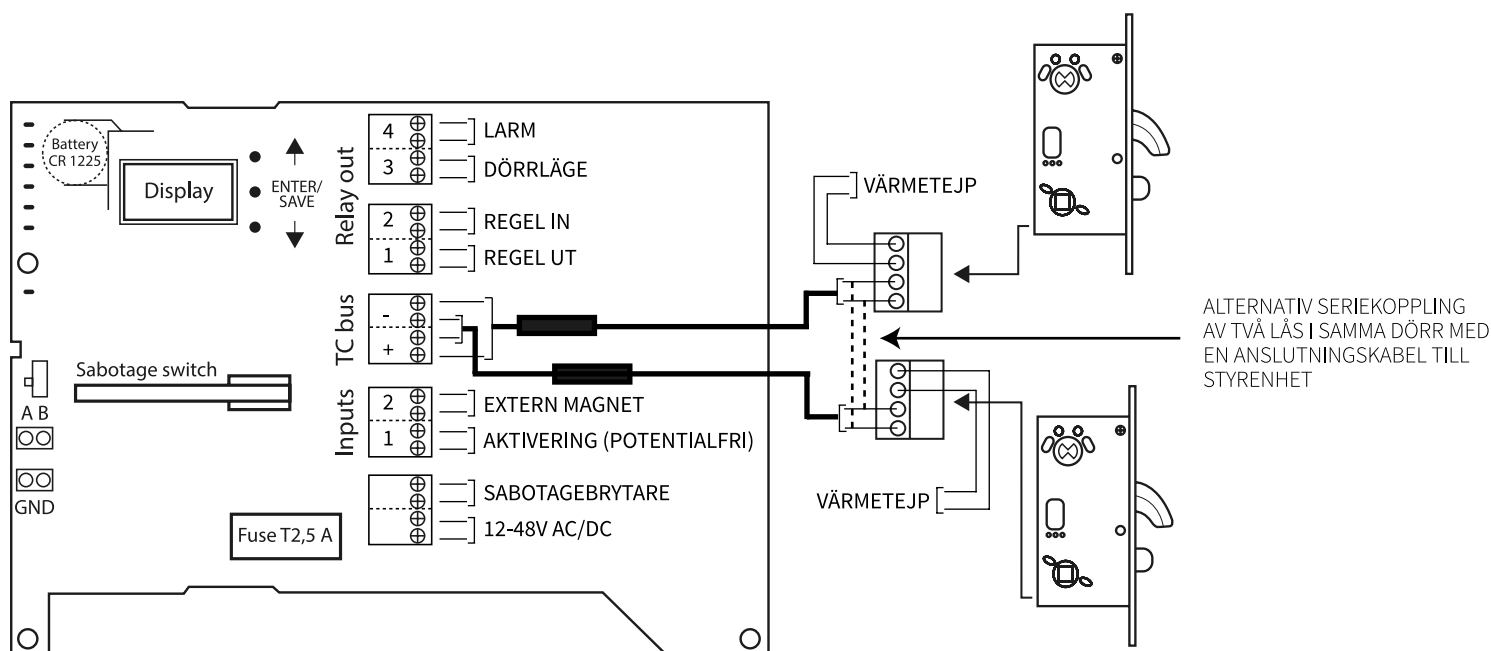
Battery CR 1225

Display

ENTER/ SAVE

Relay out

4 LARM

3 DÖRRLÄGE

2 REGEL IN

1 REGEL UT

TC bus

-

+

Inputs

2 EXTERN MAGNET

1 AKTIVERING (POTENTIALFRI)

SABOTAGEBRYTARE

12-48V AC/DC

Sabotage switch

A B

GND

Fuse T2,5 A

VÄRMETEJP

VÄRMETEJP

ALTERNATIV SERIEKOPPLING AV TVÅ LÅS I SAMMA DÖRR MED EN ANSLUTNINGSKABEL TILL STYRENHET